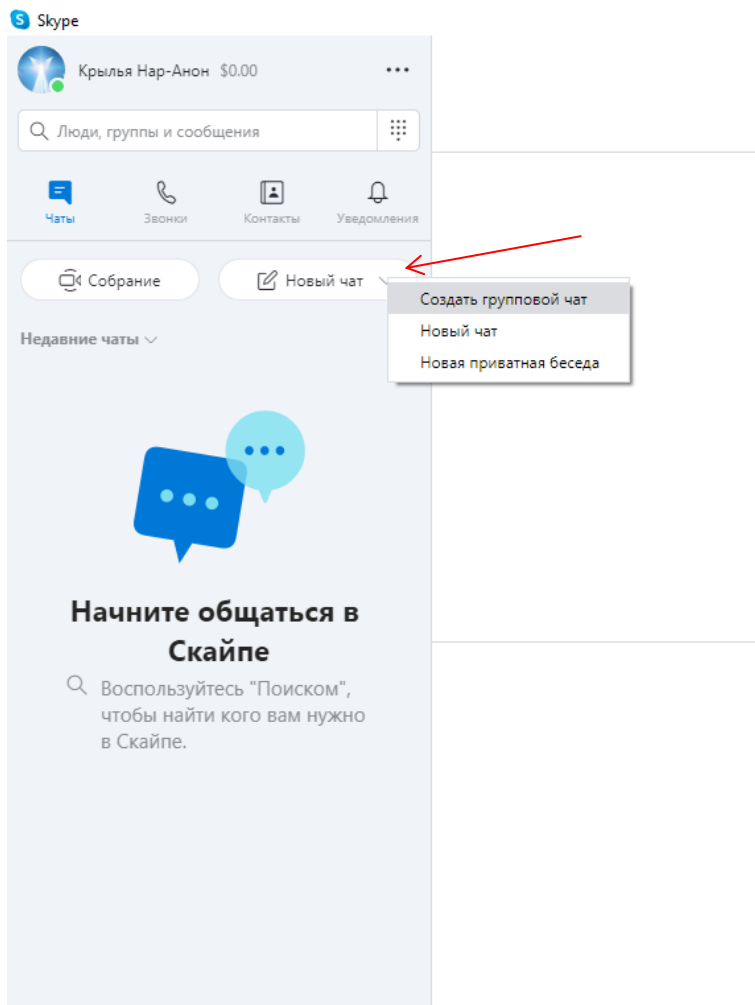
Skype

Крылья Нар-Анон $0.00 •••

Люди, группы и сообщения

Чаты
Звонки
Контакты
Уведомления

Собрание
Новый чат

Создать групповой чат
Новый чат
Новая приватная беседа

Недавние чаты

Начните общаться в Скайпе

Воспользуйтесь "Поиском", чтобы найти кого вам нужно в Скайпе.